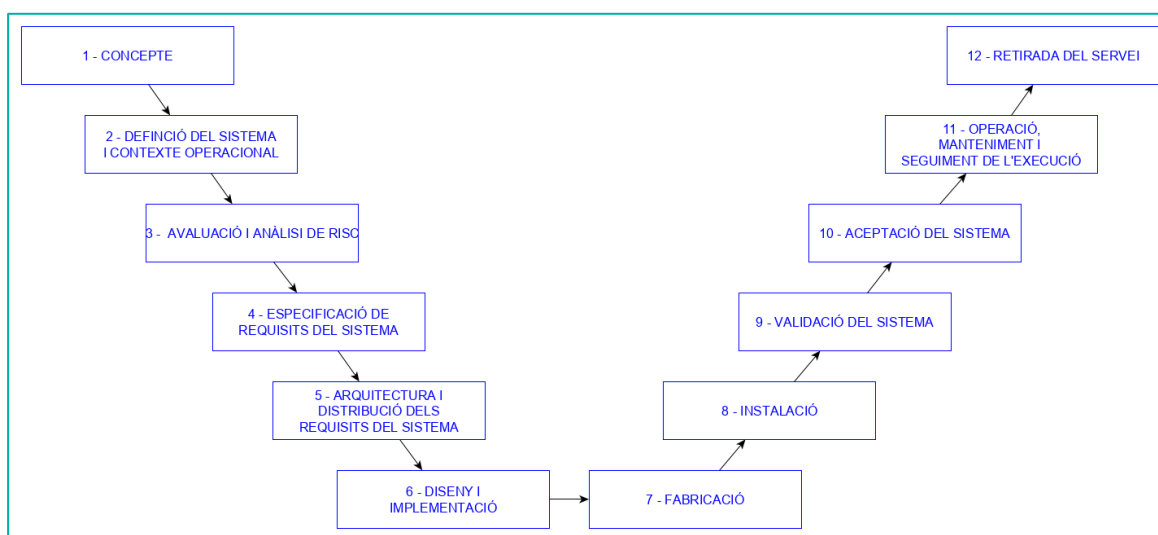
1 - CONCEPTE

2 - DEFINCIÓ DEL SISTEMA I CONTEXTE OPERACIONAL

3 - AVALUACIÓ I ANÀLISI DE RISC

4 - ESPECIFICACIÓ DE REQUISITS DEL SISTEMA

5 - ARQUITECTURA I DISTRIBUCIÓ DELS REQUISITS DEL SISTEMA

6 - DISENY I IMPLEMENTACIÓ

7 - FABRICACIÓ

8 - INSTALACIÓ

9 - VALIDACIÓ DEL SISTEMA

10 - ACEPTACIÓ DEL SISTEMA

11 - OPERACIÓ, MANTENIMENT I SEGUIMENT DE L'EXECUCIÓ

12 - RETIRADA DEL SERVEI